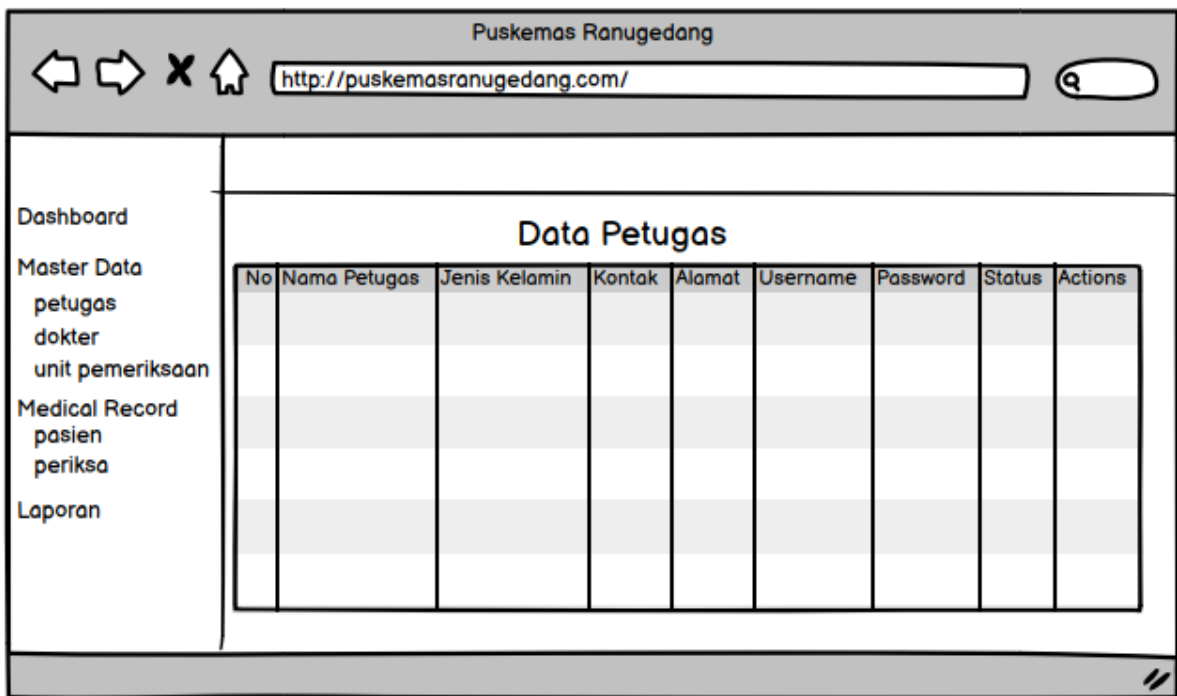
Puskemas Ranugedang

http://puskemasranugedang.com/

Dashboard

Master Data
petugas
dokter
unit pemeriksaan

Medical Record
pasien
periksa

Laporan

Data Petugas

| No | Nama Petugas | Jenis Kelamin | Kontak | Alamat | Username | Password | Status | Actions |
|---|---|---|---|---|---|---|---|---|
| | | | | | | | | |
| | | | | | | | | |
| | | | | | | | | |
| | | | | | | | | |
| | | | | | | | | |
| | | | | | | | | |